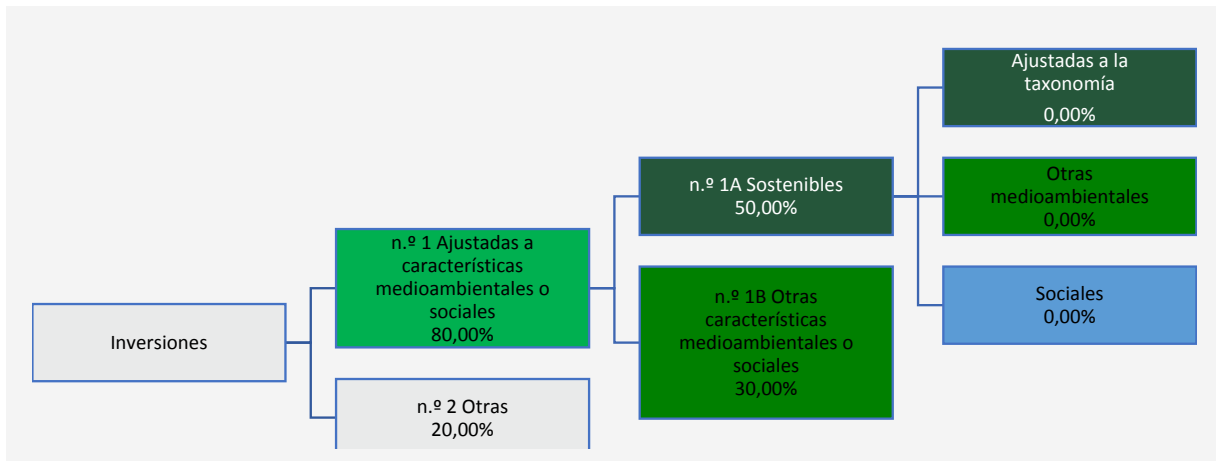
Inversiones

n.º 1 Ajustadas a características medioambientales o sociales
80,00%

n.º 2 Otras
20,00%

n.º 1A Sostenibles
50,00%

n.º 1B Otras características medioambientales o sociales
30,00%

Ajustadas a la taxonomía
0,00%

Otras medioambientales
0,00%

Sociales
0,00%